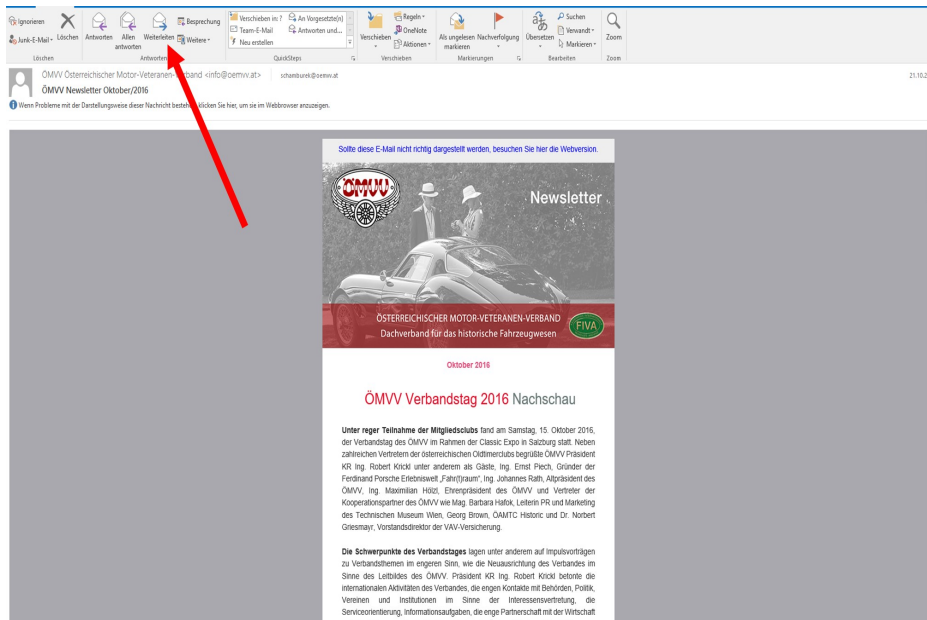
Ignorieren
Junk-E-Mail
Löschen
Löschen
Antworten
Allen antworten
Weiterleiten
Besprechung
Weitere
Antworten
Verschieben in: ?
Team-E-Mail
Neu erstellen
An Vorgesetzte(n)
Antworten und...
QuickSteps
Verschieben
Regeln
OneNote
Aktionen
Verschieben
Als ungelesen markieren
Nachverfolgung
Markierungen
Übersetzen
Suchen
Verwandt
Markieren
Bearbeiten
Zoom
Zoom

ÖMVV Österreichischer Motor-Veteranen-Verband <info@oemvv.at> schamburek@oemvv.at
ÖMVV Newsletter Oktober/2016
21.10.2
Wenn Probleme mit der Darstellungsweise dieser Nachricht bestehen, klicken Sie hier, um sie im Webbrowser anzuzeigen.

Sollte diese E-Mail nicht richtig dargestellt werden, besuchen Sie hier die Webversion.

ÖMVV
Newsletter

ÖSTERREICHISCHER MOTOR-VETERANEN-VERBAND
Dachverband für das historische Fahrzeugwesen
FIVA

Oktober 2016

ÖMVV Verbandstag 2016 Nachschau

Unter reger Teilnahme der Mitgliedsclubs fand am Samstag, 15. Oktober 2016, der Verbandstag des ÖMVV im Rahmen der Classic Expo in Salzburg statt. Neben zahlreichen Vertretern der österreichischen Oldtimerclubs begrüßte ÖMVV Präsident KR Ing. Robert Krickl unter anderem als Gäste, Ing. Ernst Piech, Gründer der Ferdinand Porsche Erlebniswelt „Fahr(t)raum", Ing. Johannes Rath, Altpräsident des ÖMVV, Ing. Maximilian Hölzl, Ehrenpräsident des ÖMVV und Vertreter der Kooperationspartner des ÖMVV wie Mag. Barbara Hafok, Leiterin PR und Marketing des Technischen Museum Wien, Georg Brown, ÖAMTC Historic und Dr. Norbert Griesmayr, Vorstandsdirektor der VAV-Versicherung.

Die Schwerpunkte des Verbandstages lagen unter anderem auf Impulsvorträgen zu Verbandsthemen im engeren Sinn, wie die Neuausrichtung des Verbandes im Sinne des Leitbildes des ÖMVV. Präsident KR Ing. Robert Krickl betonte die internationalen Aktivitäten des Verbandes, die engen Kontakte mit Behörden, Politik, Vereinen und Institutionen im Sinne der Interessensvertretung, die Serviceorientierung, Informationsaufgaben, die enge Partnerschaft mit der Wirtschaft